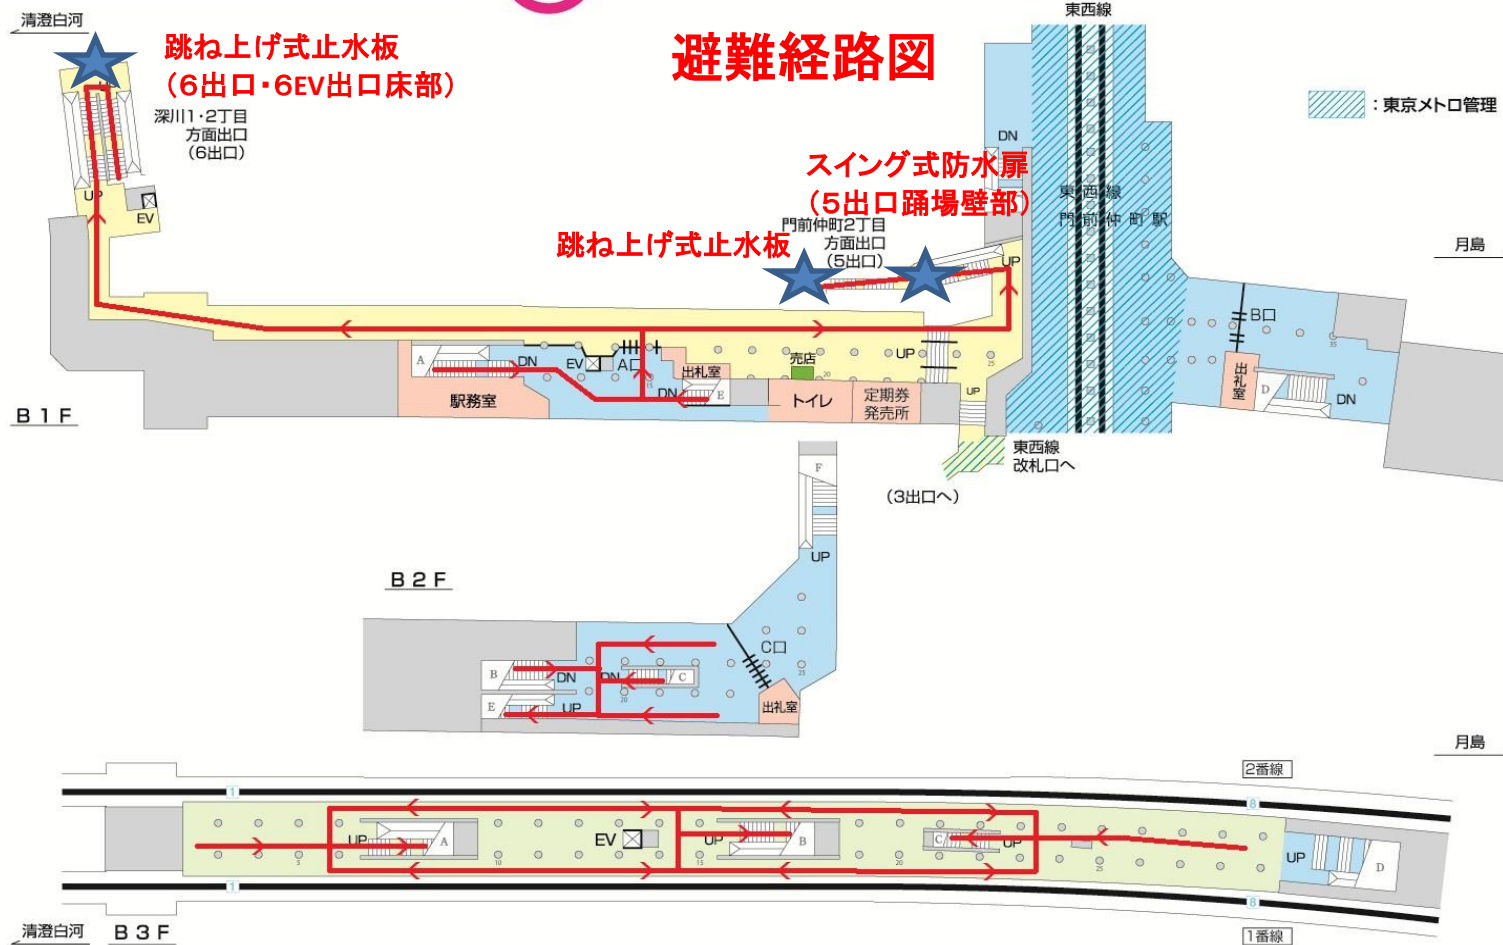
清澄白河

跳ね上げ式止水板
（6出口・6EV出口床部）

避難経路図

東西線

：東京メトロ管理

深川1・2丁目
方面出口
（6出口）

UP
EV

DN

スイング式防水扉
（5出口踊場壁部）

東西線
門前仲町駅

門前仲町2丁目
方面出口
（5出口）

跳ね上げ式止水板

UP

月島

B口

A
DN
EV
A口
出札室
売店
UP
DN
E
駅務室
トイレ
定期券
発売所
UP

出札室
D
DN

B1F

東西線
改札口へ

（3出口へ）

F

UP

B2F

C口

B
DN
DN
C
E
UP
出札室

月島

2番線

1
UP
A
EV
UP
B
C
UP
UP
D
1

清澄白河
B3F

1番線